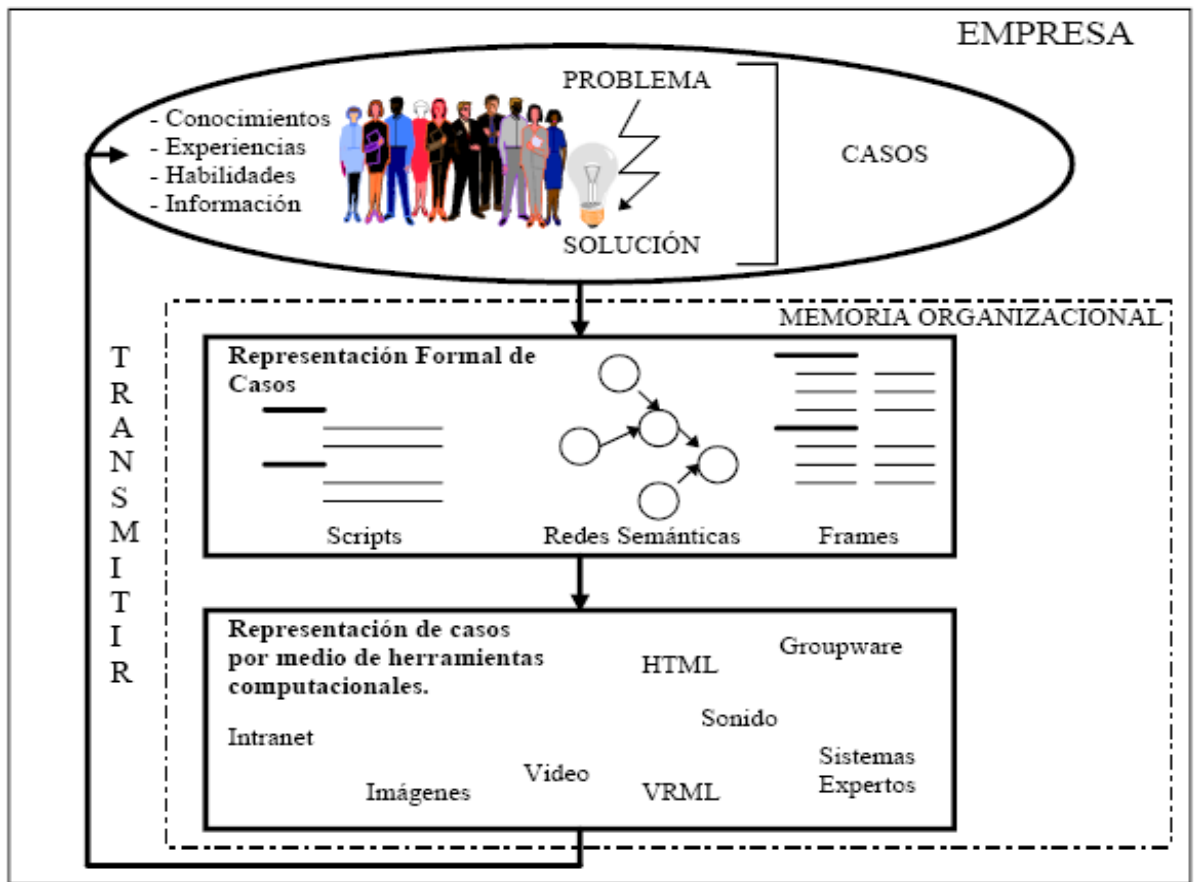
EMPRESA

- Conocimientos
- Experiencias
- Habilidades
- Información

PROBLEMA

SOLUCIÓN

CASOS

TRANSMITIR

MEMORIA ORGANIZACIONAL

Representación Formal de Casos

Scripts

Redes Semánticas

Frames

Representación de casos por medio de herramientas computacionales.

HTML

Groupware

Sonido

Intranet

Sistemas Expertos

Video

Imágenes

VRML